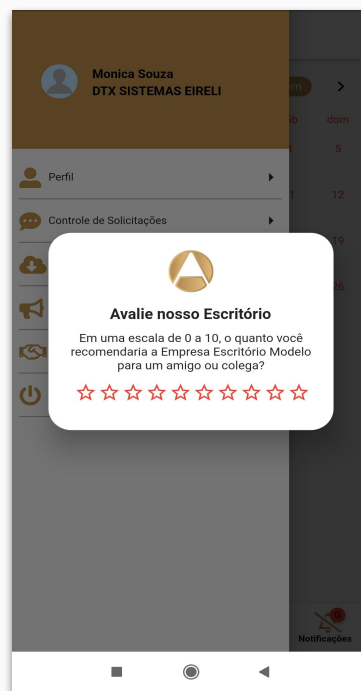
Monica Souza
DTX SISTEMAS EIRELI

m
>
b
dom
5
1
12
19
26

Perfil
Controle de Solicitações

Avalie nosso Escritório

Em uma escala de 0 a 10, o quanto você recomendaria a Empresa Escritório Modelo para um amigo ou colega?

☆☆☆☆☆☆☆☆☆☆

0
Notificações